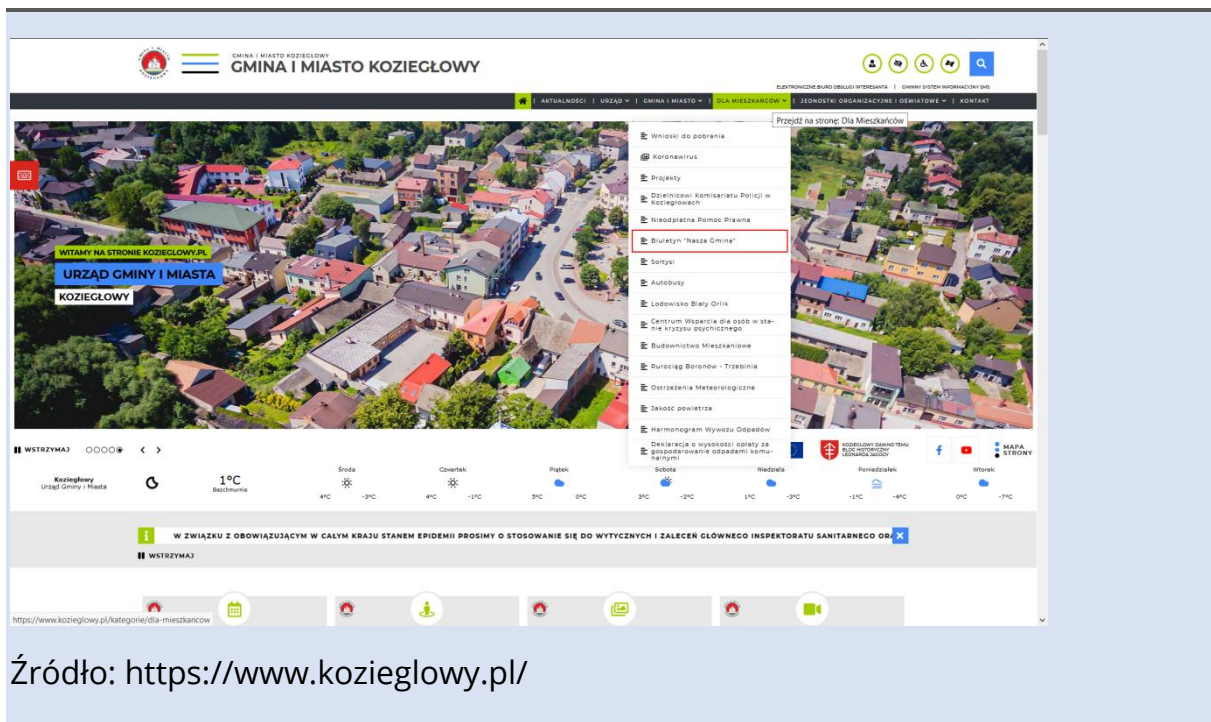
GMINA I MIASTO KOZIEGŁOWY
GMINA I MIASTO KOZIEGŁOWY

ELEKTRONICZNE BIURO OBSŁUGI INTERESANTA | GMINNY SYSTEM INFORMACYJNY SMS

AKTUALNOŚCI | URZĄD | GMINA I MIASTO | DLA MIESZKAŃCÓW | JEDNOSTKI ORGANIZACYJNE I OŚWIATOWE | KONTAKT

Przejdź na stronę: Dla Mieszkańców

Wnioski do pobrania
Koronawirus
Projekty
Dzielnicowi Komisariatu Policji w Koziegłowach
Nieodpłatna Pomoc Prawna
Biuletyn "Nasza Gmina"
Sołtysi
Autobusy
Lodowisko Biały Orlik
Centrum Wsparcia dla osób w stanie kryzysu psychicznego
Budownictwo Mieszkaniowe
Rurociąg Boronów - Trzebinia
Ostrzeżenia Meteorologiczne
Jakość powietrza
Harmonogram Wywozu Odpadów
Deklaracja o wysokości opłaty za gospodarowanie odpadami komunalnymi

WITAMY NA STRONIE KOZIEGLOWY.PL
URZĄD GMINY I MIASTA
KOZIEGŁOWY

WSTRZYMAJ

KOZIEGŁOWY DAWNO TEMU BLOG HISTORYCZNY LEONARDA JACODY

MAPA STRONY

Koziegłowy
Urząd Gminy i Miasta

1°C
Bezchmurnie

Środa 4°C -3°C
Czwartek 4°C -1°C
Piątek 5°C 0°C
Sobota 3°C -2°C
Niedziela 1°C -3°C
Poniedziałek -1°C -4°C
Wtorek 0°C -7°C

W ZWIĄZKU Z OBOWIĄZUJĄCYM W CAŁYM KRAJU STANEM EPIDEMII PROSIMY O STOSOWANIE SIĘ DO WYTYCZNYCH I ZALECEŃ GŁÓWNEGO INSPEKTORATU SANITARNEGO ORA

WSTRZYMAJ

https://www.kozieglowy.pl/kategorie/dla-mieszkancow

Źródło: https://www.kozieglowy.pl/